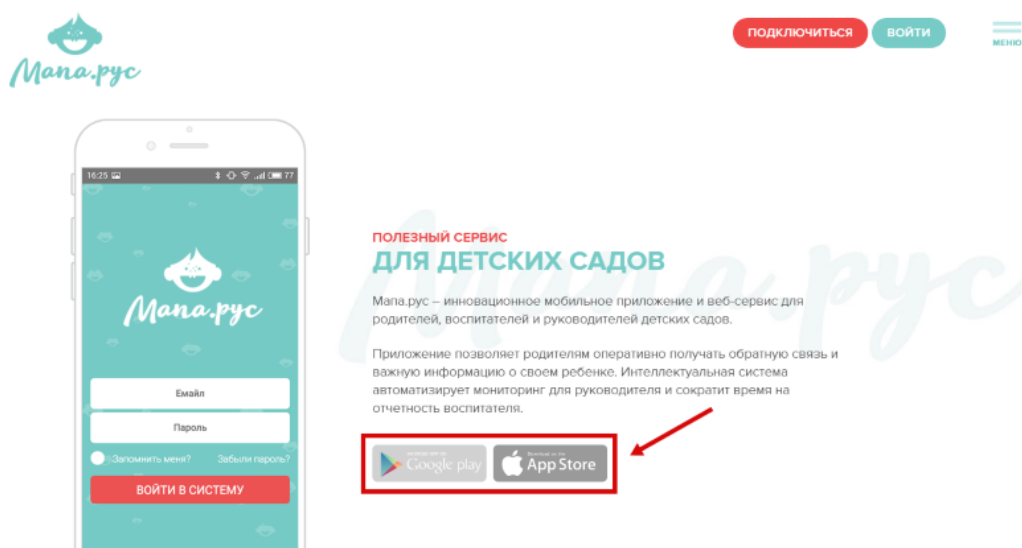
Мапа.рус

ПОДКЛЮЧИТЬСЯ ВОЙТИ МЕНЮ

16:25 77

Мапа.рус

Емайл

Пароль

Запомнить меня? Забыли пароль?

ВОЙТИ В СИСТЕМУ

ПОЛЕЗНЫЙ СЕРВИС
ДЛЯ ДЕТСКИХ САДОВ

Мапа.рус – инновационное мобильное приложение и веб-сервис для родителей, воспитателей и руководителей детских садов.

Приложение позволяет родителям оперативно получать обратную связь и важную информацию о своем ребенке. Интеллектуальная система автоматизирует мониторинг для руководителя и сократит время на отчетность воспитателя.

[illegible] Google play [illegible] App Store